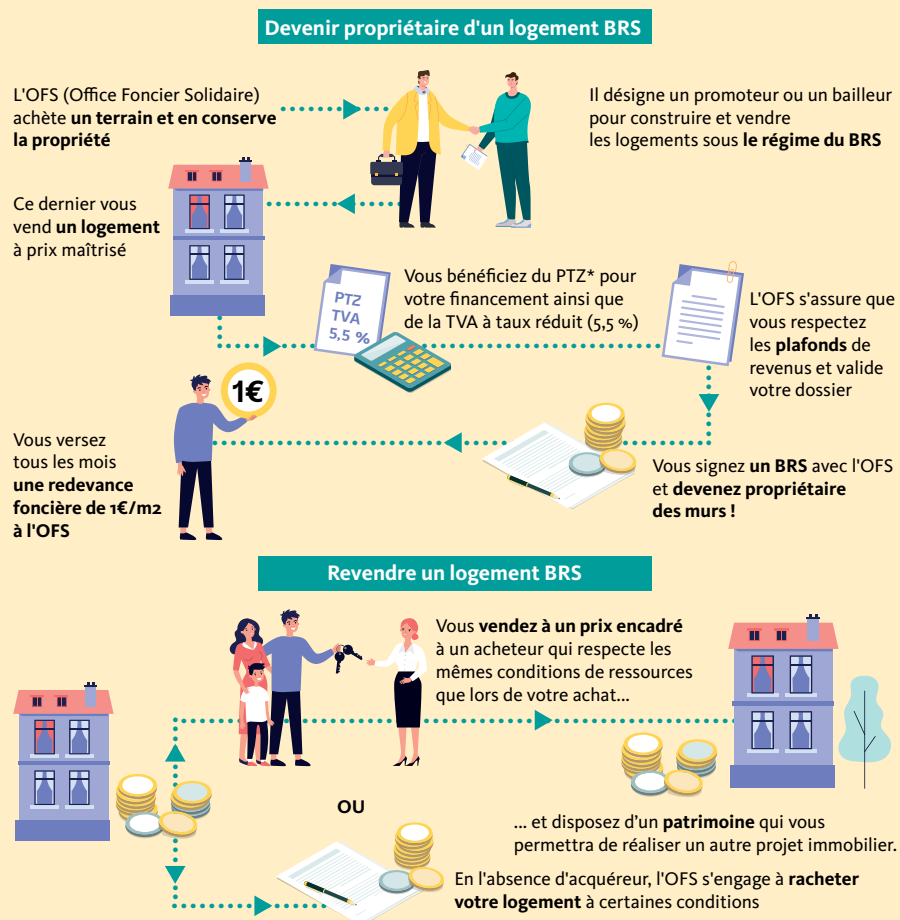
Devenir propriétaire d'un logement BRS

L'OFS (Office Foncier Solidaire) achète un terrain et en conserve la propriété

Il désigne un promoteur ou un bailleur pour construire et vendre les logements sous le régime du BRS

Ce dernier vous vend un logement à prix maîtrisé

PTZ TVA 5,5 %

Vous bénéficiez du PTZ* pour votre financement ainsi que de la TVA à taux réduit (5,5 %)

L'OFS s'assure que vous respectez les plafonds de revenus et valide votre dossier

1€

Vous versez tous les mois une redevance foncière de 1€/m2 à l'OFS

Vous signez un BRS avec l'OFS et devenez propriétaire des murs !

Revendre un logement BRS

Vous vendez à un prix encadré à un acheteur qui respecte les mêmes conditions de ressources que lors de votre achat...

OU

... et disposez d'un patrimoine qui vous permettra de réaliser un autre projet immobilier.

En l'absence d'acquéreur, l'OFS s'engage à racheter votre logement à certaines conditions